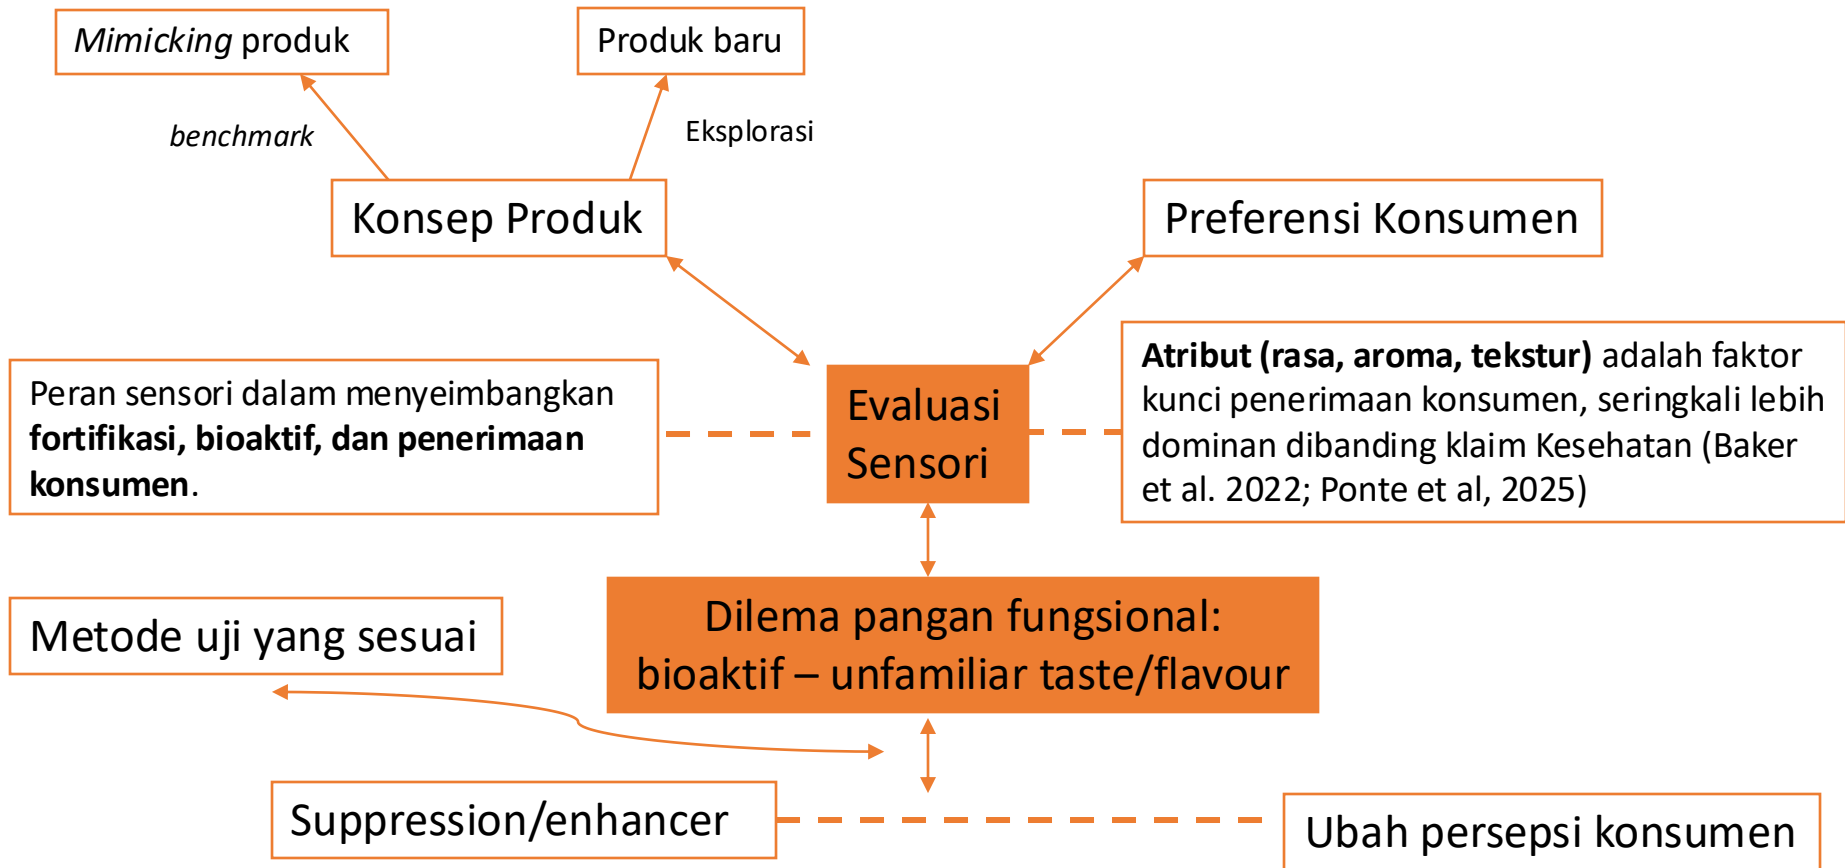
*Mimicking* produk

Produk baru

*benchmark*

Eksplorasi

Konsep Produk

Preferensi Konsumen

Peran sensori dalam menyeimbangkan **fortifikasi, bioaktif, dan penerimaan konsumen**.

Evaluasi Sensori

**Atribut (rasa, aroma, tekstur)** adalah faktor kunci penerimaan konsumen, seringkali lebih dominan dibanding klaim Kesehatan (Baker et al. 2022; Ponte et al, 2025)

Metode uji yang sesuai

Dilema pangan fungsional: bioaktif – unfamiliar taste/flavour

Suppression/enhancer

Ubah persepsi konsumen